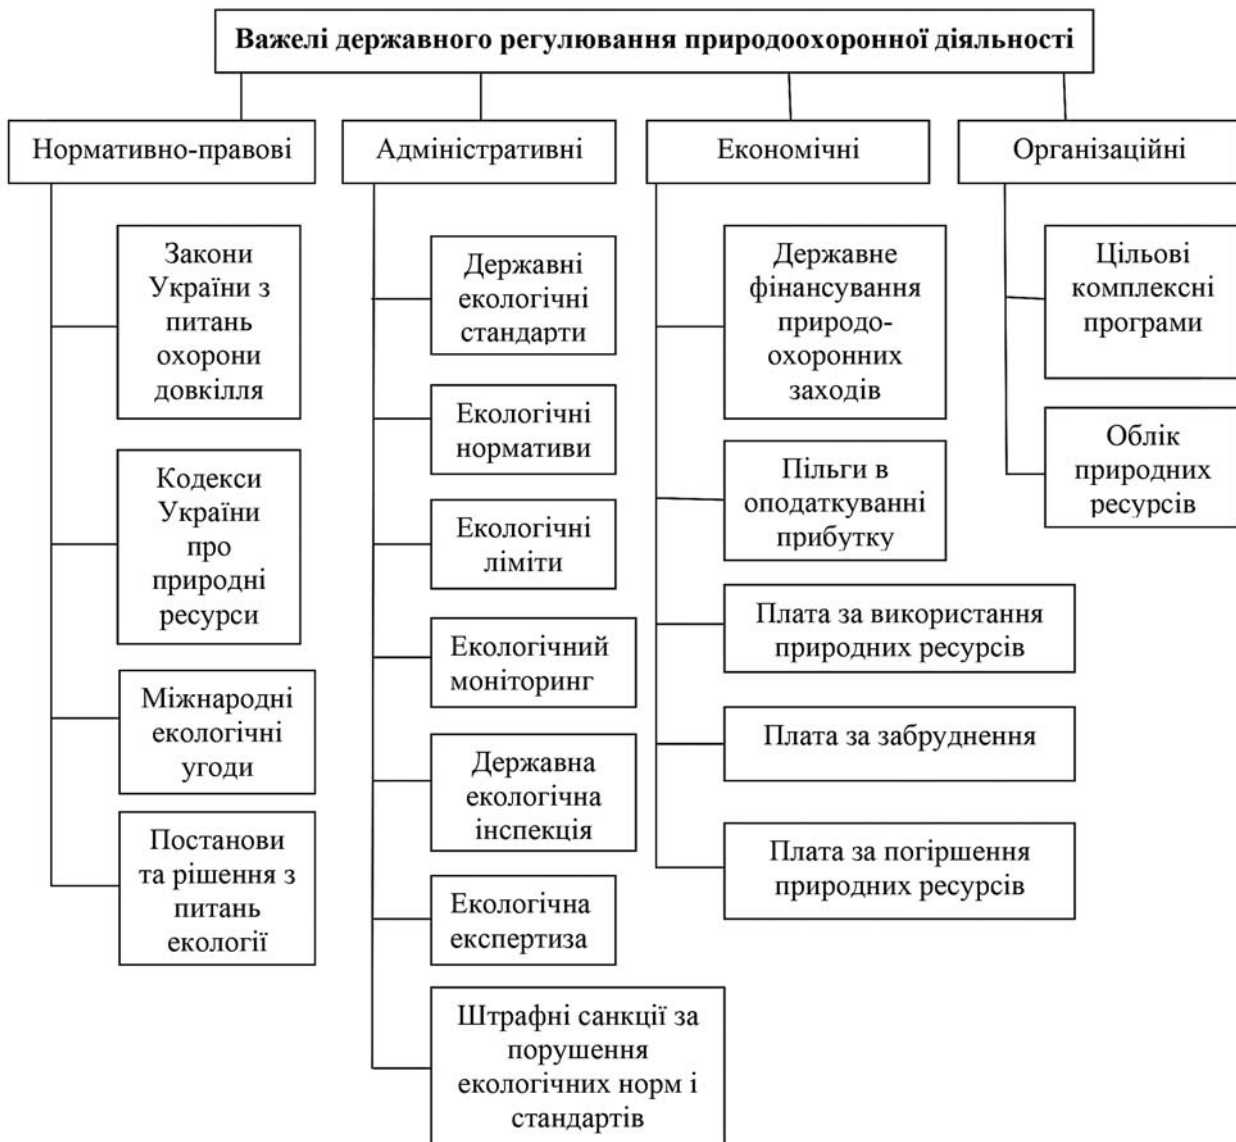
Важелі державного регулювання природоохоронної діяльності

Нормативно-правові

Закони України з питань охорони довкілля

Кодекси України про природні ресурси

Міжнародні екологічні угоди

Постанови та рішення з питань екології

Адміністративні

Державні екологічні стандарти

Екологічні нормативи

Екологічні ліміти

Екологічний моніторинг

Державна екологічна інспекція

Екологічна експертиза

Штрафні санкції за порушення екологічних норм і стандартів

Економічні

Державне фінансування природоохоронних заходів

Пільги в оподаткуванні прибутку

Плата за використання природних ресурсів

Плата за забруднення

Плата за погіршення природних ресурсів

Організаційні

Цільові комплексні програми

Облік природних ресурсів